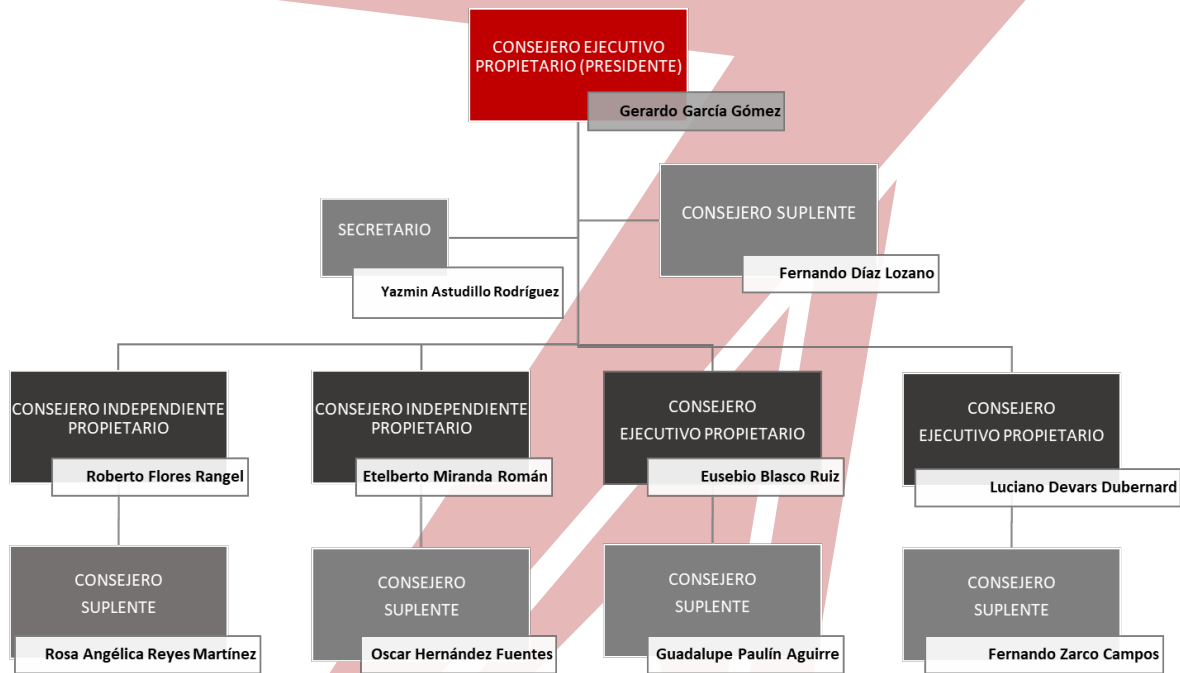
CONSEJERO EJECUTIVO PROPIETARIO (PRESIDENTE)

Gerardo García Gómez

SECRETARIO

Yazmin Astudillo Rodríguez

CONSEJERO SUPLENTE

Fernando Díaz Lozano

CONSEJERO INDEPENDIENTE PROPIETARIO

Roberto Flores Rangel

CONSEJERO INDEPENDIENTE PROPIETARIO

Etelberto Miranda Román

CONSEJERO EJECUTIVO PROPIETARIO

Eusebio Blasco Ruiz

CONSEJERO EJECUTIVO PROPIETARIO

Luciano Devars Dubernard

CONSEJERO SUPLENTE

Rosa Angélica Reyes Martínez

CONSEJERO SUPLENTE

Oscar Hernández Fuentes

CONSEJERO SUPLENTE

Guadalupe Paulín Aguirre

CONSEJERO SUPLENTE

Fernando Zarco Campos